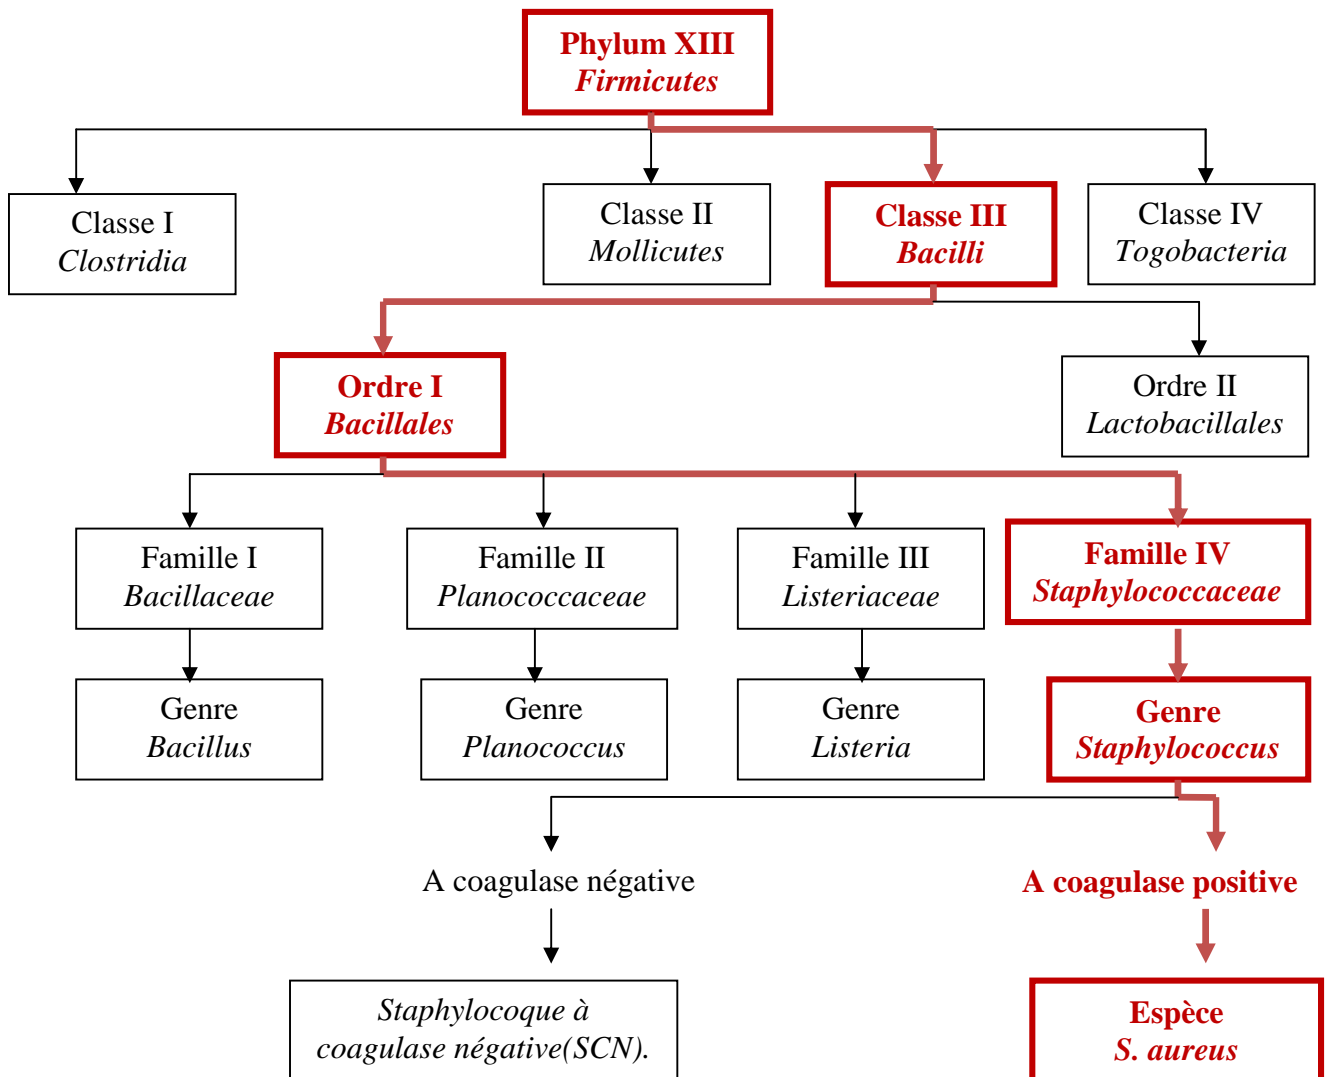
Phylum XIII
Firmicutes

Classe I
Clostridia

Classe II
Mollicutes

Classe III
Bacilli

Classe IV
Togobacteria

Ordre I
Bacillales

Ordre II
Lactobacillales

Famille I
Bacillaceae

Famille II
Planococcaceae

Famille III
Listeriaceae

Famille IV
Staphylococcaceae

Genre
Bacillus

Genre
Planococcus

Genre
Listeria

Genre
Staphylococcus

A coagulase négative

A coagulase positive

Staphylocoque à coagulase négative(SCN).

Espèce
S. aureus